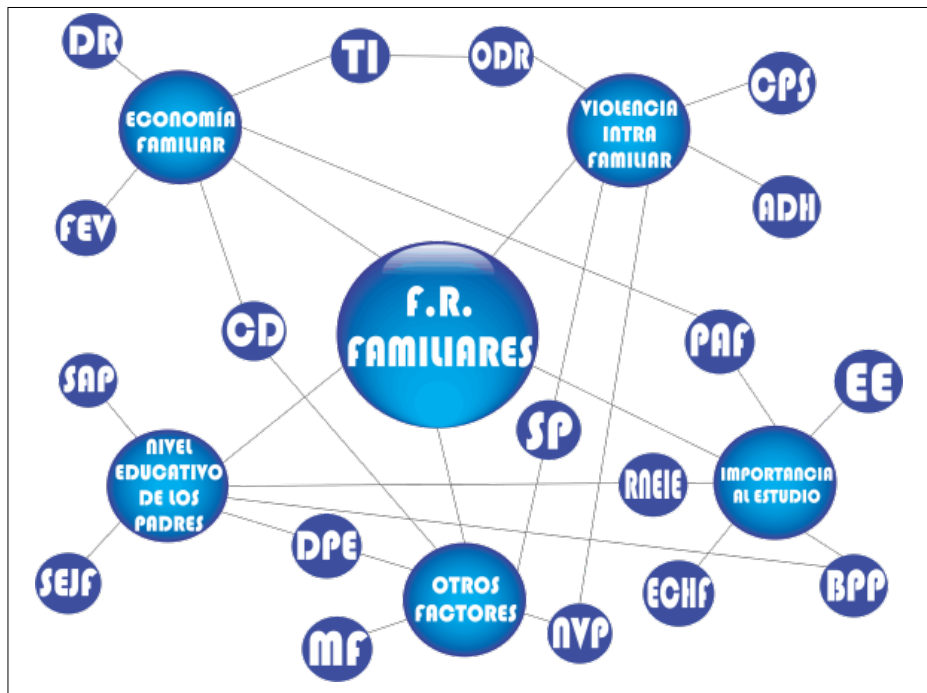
DR

TI

ODR

CPS

ECONOMÍA FAMILIAR

VIOLENCIA INTRA FAMILIAR

FEV

ADH

CD

F.R. FAMILIARES

PAF

SAP

EE

SP

NIVEL EDUCATIVO DE LOS PADRES

RNEIE

IMPORTANCIA AL ESTUDIO

DPE

SEJF

OTROS FACTORES

ECHF

BPP

MF

NVP